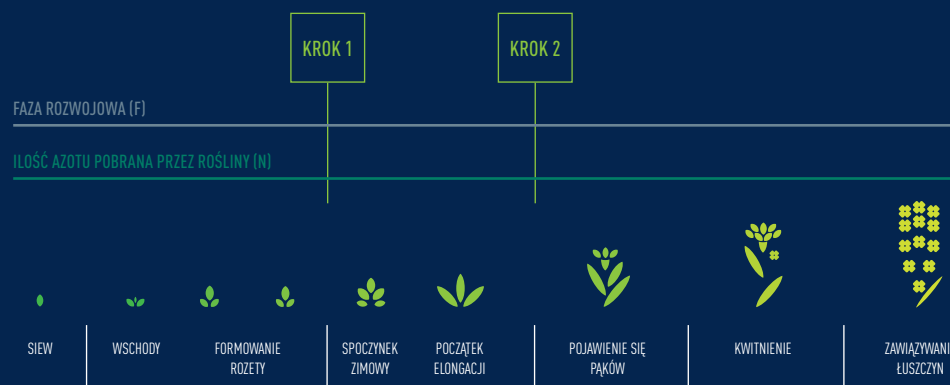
KROK 1

KROK 2

FAZA ROZWOJOWA (F)

ILOŚĆ AZOTU POBRANA PRZEZ ROŚLINY (N)

SIEW

WSCHODY

FORMOWANIE ROZETY

SPOCZYNEK ZIMOWY

POCZĄTEK ELONGACJI

POJAWIENIE SIĘ PĄKÓW

KWITNIENIE

ZAWIĄZYWANI ŁUSZCZYN